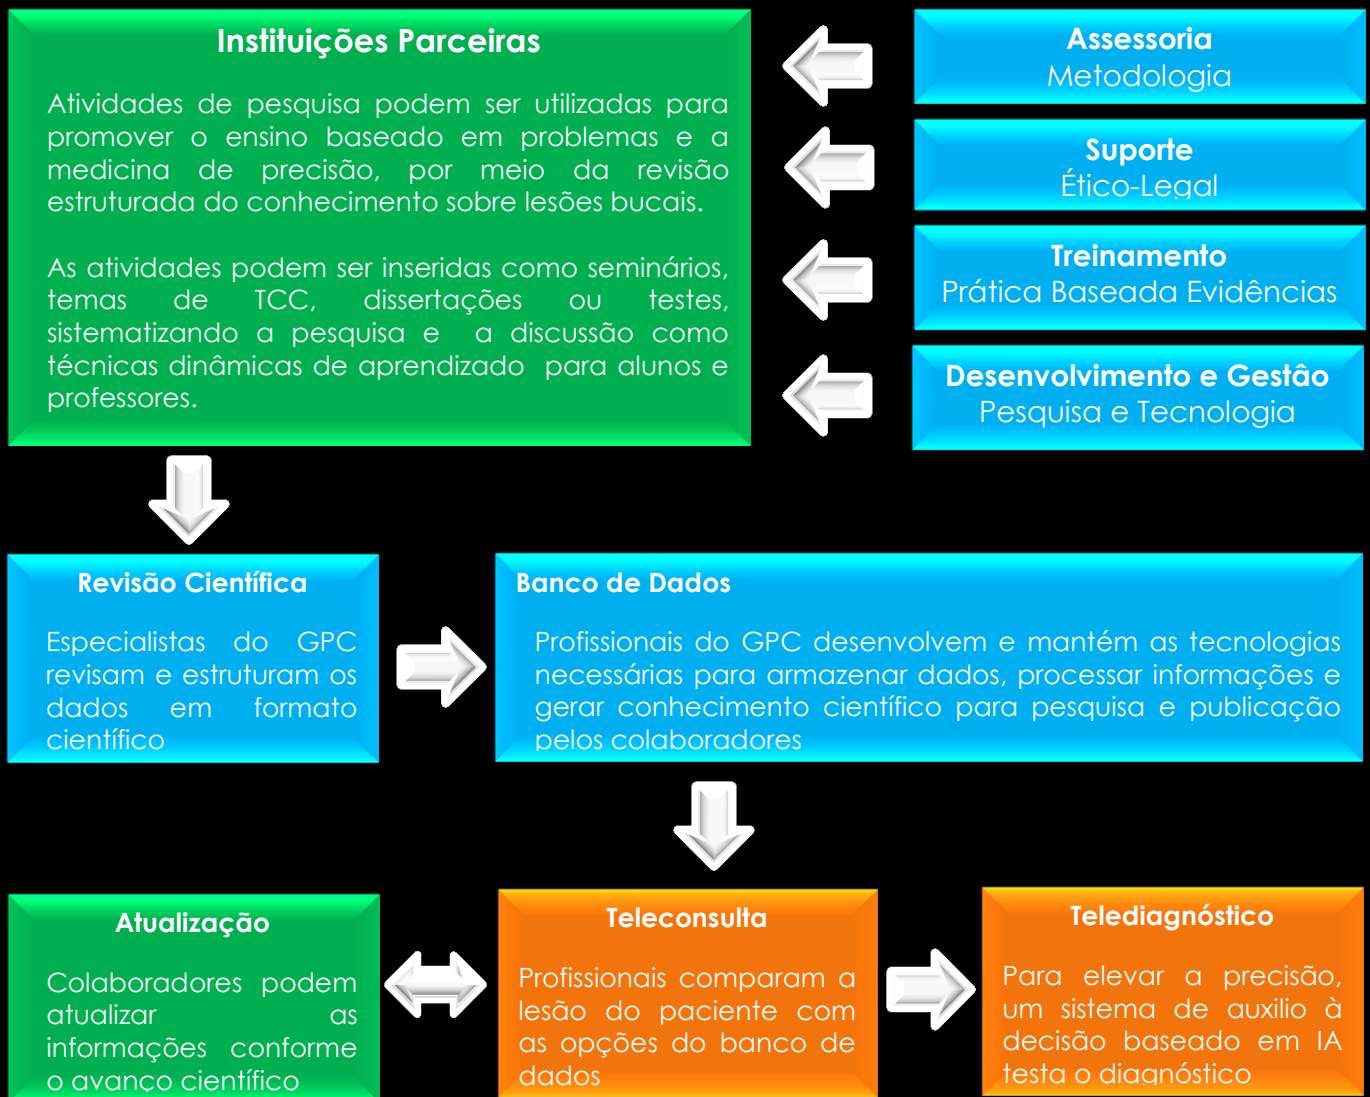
Instituições Parceiras

Atividades de pesquisa podem ser utilizadas para promover o ensino baseado em problemas e a medicina de precisão, por meio da revisão estruturada do conhecimento sobre lesões bucais.

As atividades podem ser inseridas como seminários, temas de TCC, dissertações ou testes, sistematizando a pesquisa e a discussão como técnicas dinâmicas de aprendizado para alunos e professores.

Assessoria
Metodologia

Suporte
Ético-Legal

Treinamento
Prática Baseada Evidências

Desenvolvimento e Gestão
Pesquisa e Tecnologia

Revisão Científica

Especialistas do GPC revisam e estruturam os dados em formato científico

Banco de Dados

Profissionais do GPC desenvolvem e mantém as tecnologias necessárias para armazenar dados, processar informações e gerar conhecimento científico para pesquisa e publicação pelos colaboradores

Atualização

Colaboradores podem atualizar as informações conforme o avanço científico

Teleconsulta

Profissionais comparam a lesão do paciente com as opções do banco de dados

Telediagnóstico

Para elevar a precisão, um sistema de auxilio à decisão baseado em IA testa o diagnóstico